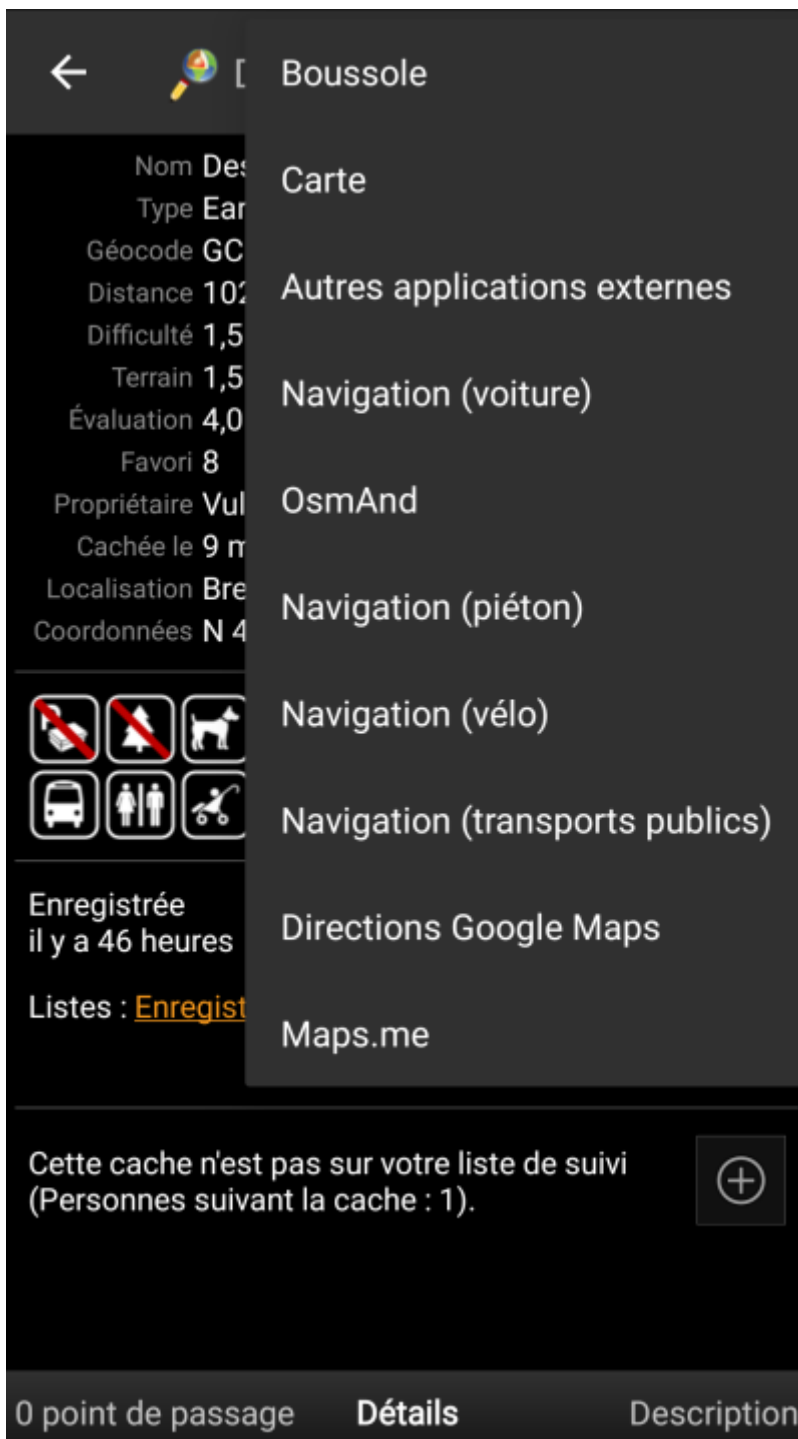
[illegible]

Nom Des
Type Ear
Géocode GC
Distance 102
Difficulté 1,5
Terrain 1,5
Évaluation 4,0
Favori 8
Propriétaire Vul
Cachée le 9 m
Localisation Bre
Coordonnées N 4

Boussole

Carte

Autres applications externes

Navigation (voiture)

OsmAnd

Navigation (piéton)

Navigation (vélo)

Navigation (transports publics)

Directions Google Maps

Maps.me

Enregistrée
il y a 46 heures

Listes : Enregist

Cette cache n'est pas sur votre liste de suivi (Personnes suivant la cache : 1).

0 point de passage Détails Description